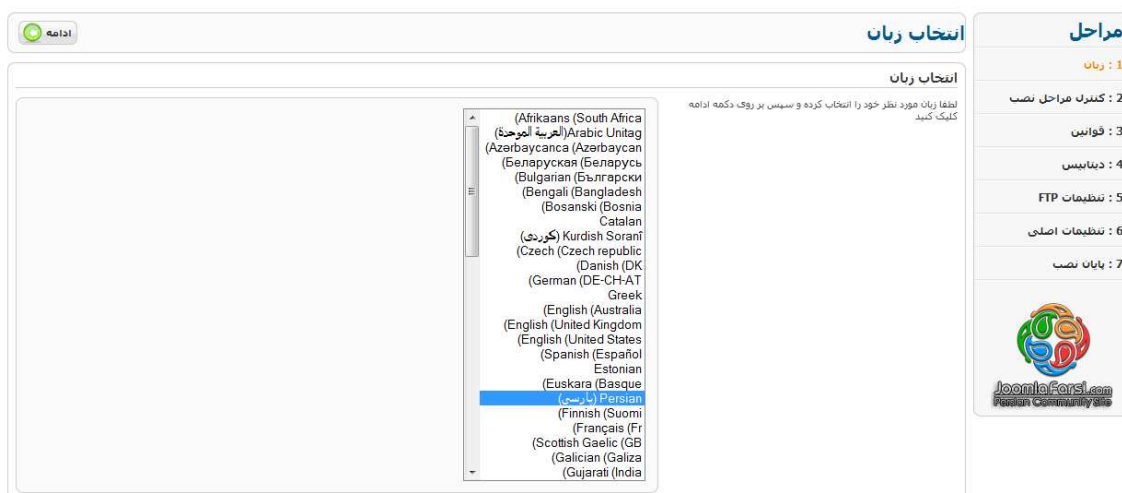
مراحل
1 : زبان
2 : کنترل مراحل نصب
3 : قوانین
4 : دیتابیس
5 : تنظیمات FTP
6 : تنظیمات اصلی
7 : پایان نصب

JoomlaFarsi.com
Persian Community Site

انتخاب زبان
ادامه

انتخاب زبان

لطفا زبان مورد نظر خود را انتخاب کرده و سپس بر روی دکمه ادامه کلیک کنید

(Afrikaans (South Africa
Arabic Unitag(العربية الموحدة)
(Azərbaycanca (Azərbaycan
(Беларуская (Беларусь
(Bulgarian (Български
(Bengali (Bangladesh
(Bosanski (Bosnia
Catalan
Kurdish Soranî (کوردی)
(Czech (Czech republic
(Danish (DK
(German (DE-CH-AT
Greek
(English (Australia
(English (United Kingdom
(English (United States
(Spanish (Español
Estonian
(Euskara (Basque
Persian (پارسی)
(Finnish (Suomi
(Français (Fr
(Scottish Gaelic (GB
(Galician (Galiza
(Gujarati (India